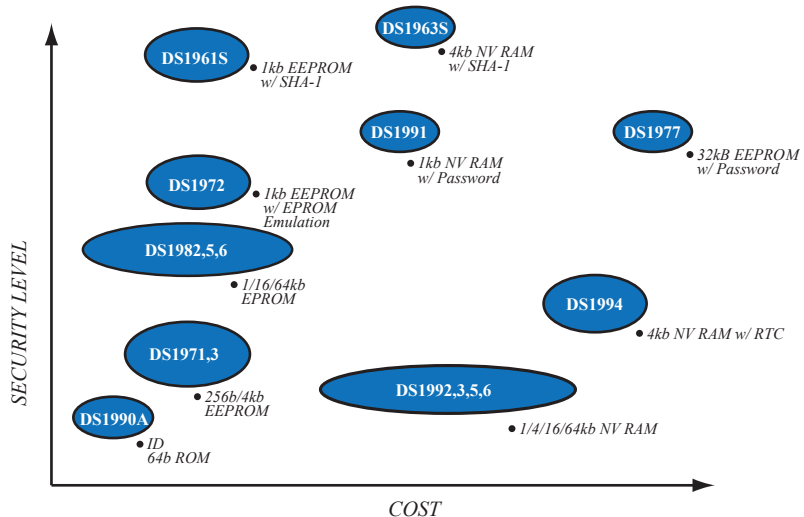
SECURITY LEVEL

DS1963S
4kb NV RAM w/ SHA-1

DS1961S
1kb EEPROM w/ SHA-1

DS1991
1kb NV RAM w/ Password

DS1977
32kB EEPROM w/ Password

DS1972
1kb EEPROM w/ EPROM Emulation

DS1982,5,6
1/16/64kb EPROM

DS1994
4kb NV RAM w/ RTC

DS1971,3
256b/4kb EEPROM

DS1992,3,5,6
1/4/16/64kb NV RAM

DS1990A
ID 64b ROM

COST